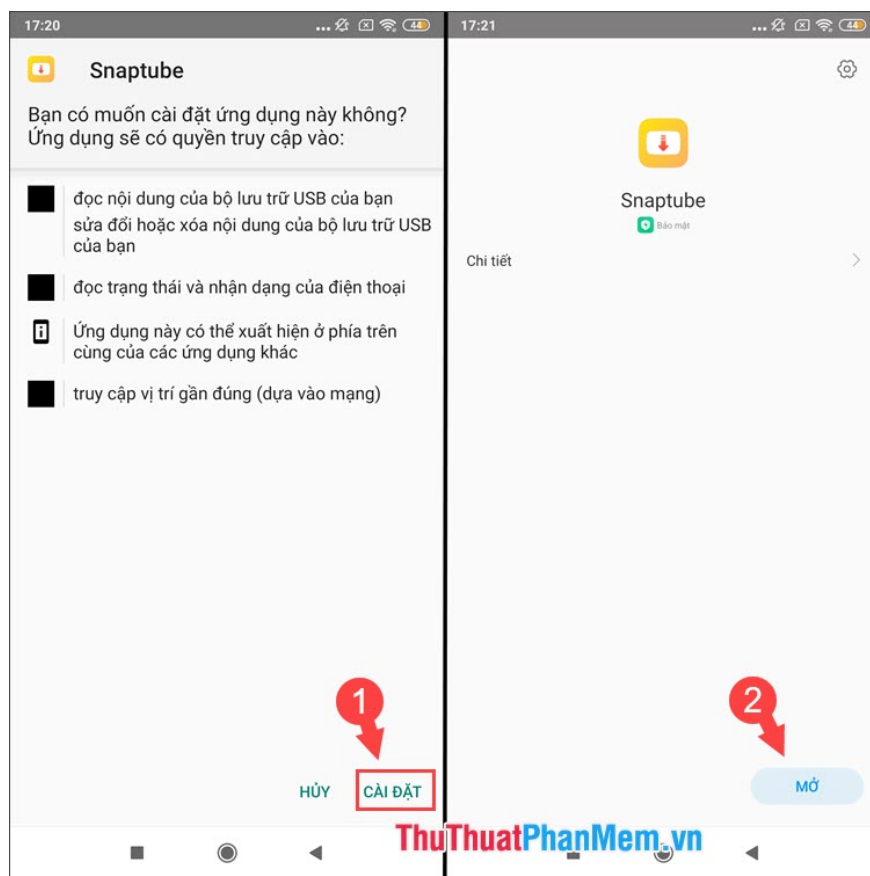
17:20 44

Snaptube

Bạn có muốn cài đặt ứng dụng này không? Ứng dụng sẽ có quyền truy cập vào:

đọc nội dung của bộ lưu trữ USB của bạn
sửa đổi hoặc xóa nội dung của bộ lưu trữ USB của bạn

đọc trạng thái và nhận dạng của điện thoại

Ứng dụng này có thể xuất hiện ở phía trên cùng của các ứng dụng khác

truy cập vị trí gần đúng (dựa vào mạng)

1

HỦY CÀI ĐẶT

17:21 44

Snaptube

Bảo mật

Chi tiết

2

MỞ

ThuThuatPhanMem.vn